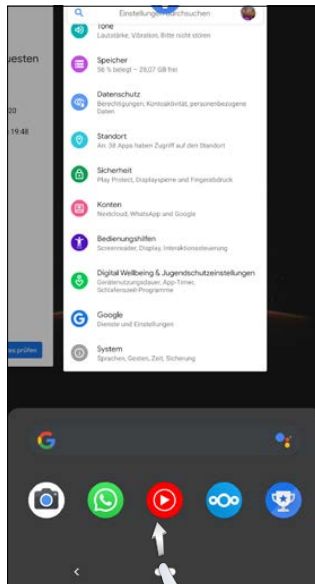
uesten

20

19:48

es prüfen

Einstellungen durchsuchen

Töne
Lautstärke, Vibration, Bitte nicht stören

Speicher
56 % belegt – 28,07 GB frei

Datenschutz
Berechtigungen, Kontoaktivität, personenbezogene Daten

Standort
An: 38 Apps haben Zugriff auf den Standort

Sicherheit
Play Protect, Displaysperre und Fingerabdruck

Konten
Nextcloud, WhatsApp und Google

Bedienungshilfen
Screenreader, Display, Interaktionssteuerung

Digital Wellbeing & Jugendschutzeinstellungen
Gerätenutzungsdauer, App-Timer, Schlafenszeit-Programme

Google
Dienste und Einstellungen

System
Sprachen, Gesten, Zeit, Sicherung